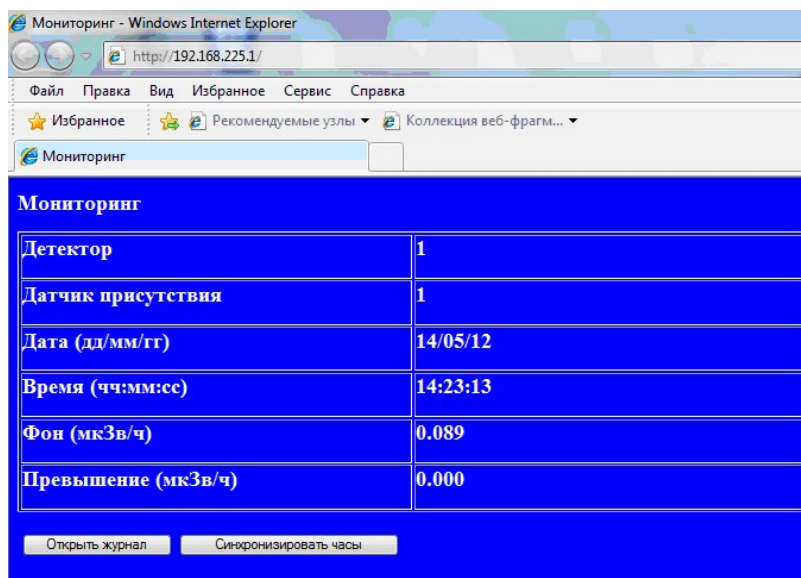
Мониторинг - Windows Internet Explorer

http://192.168.225.1/

Файл Правка Вид Избранное Сервис Справка

Избранное Рекомендуемые узлы ▾ Коллекция веб-фрагм... ▾

Мониторинг

Мониторинг

| | |
|---|---|
| Детектор | 1 |
| Датчик присутствия | 1 |
| Дата (дд/мм/гг) | 14/05/12 |
| Время (чч:мм:сс) | 14:23:13 |
| Фон (мкЗв/ч) | 0.089 |
| Превышение (мкЗв/ч) | 0.000 |

Открыть журнал Синхронизировать часы